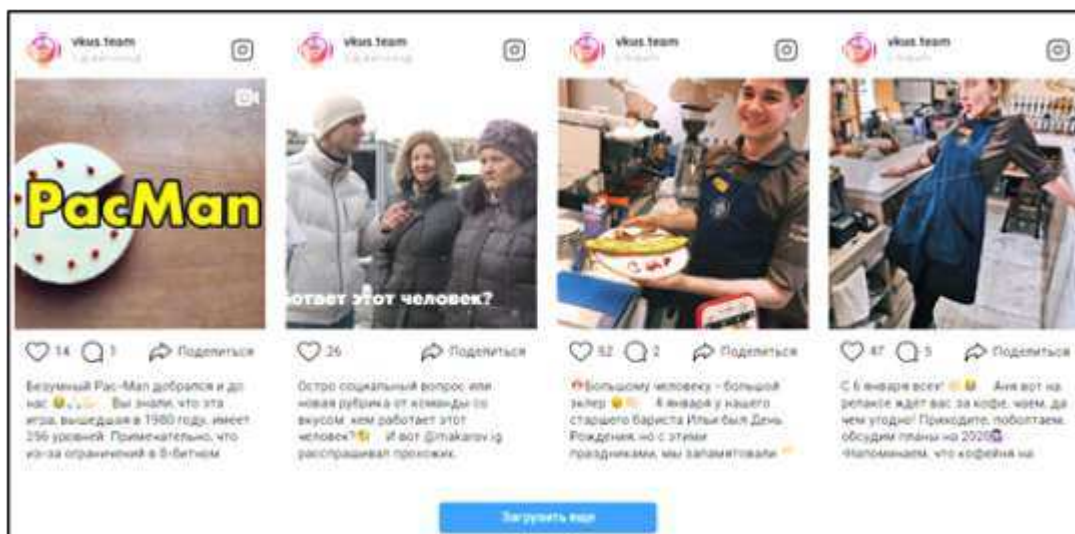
vkus.team
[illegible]

PacMan

14 1 Поделиться

Безумный Pac-Man добрался и до нас 😂 Вы знали, что эта игра, вышедшая в 1980 году, имеет 256 уровней. Примечательно, что из-за ограничений в 8-битном

vkus.team
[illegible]

ботает этот человек?

26 Поделиться

Остро социальный вопрос или новая рубрика от команды со вкусом: кем работает этот человек? 🤔 И вот @makarov.ig расспрашивал прохожих.

vkus.team
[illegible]

52 2 Поделиться

Большому человеку – большой эклер 😂 4 января у нашего старшего бариста Ильи был День Рождения, но с этими праздниками, мы запамятовали

vkus.team
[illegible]

47 5 Поделиться

С 6 января всех! 😂 Аня вот на релаксе ждёт вас за кофе, чаем, да чем угодно! Приходите, поболтаем, обсудим планы на 2020 Напоминаем, что кофейня на

Загрузить ещё